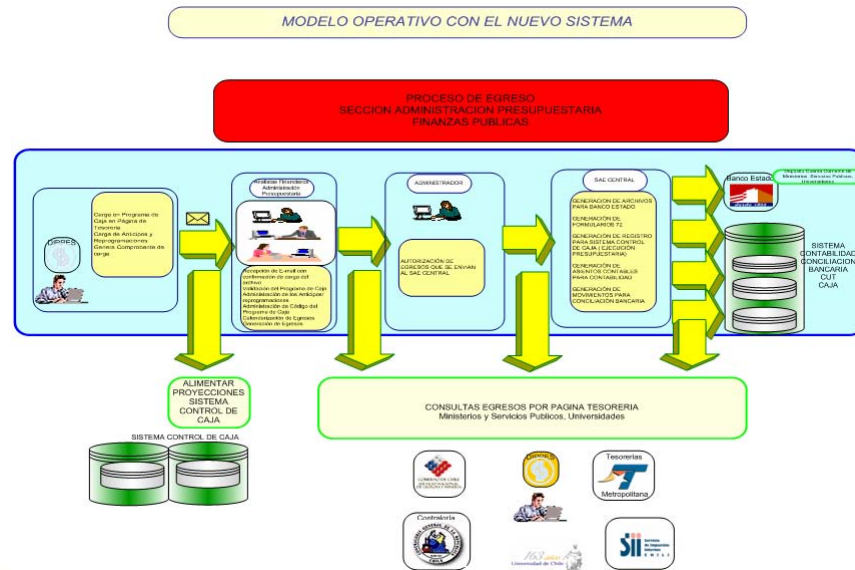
MODELO OPERATIVO CON EL NUEVO SISTEMA

PROCESO DE EGRESO
SECCION ADMINISTRACION PRESUPUESTARIA
FINANZAS PUBLICAS

DIPRES

Carga en Programa de Caja en Página de Tesorería
Carga de Anticipos y Reprogramaciones
Genera Comprobante de carga

Analistas Sección Administración Presupuestaria

Recepción de E-mail con confirmación de carga del archivo
Validación del Programa de Caja
Administración de los Anticipos/ reprogramaciones
Administración de Código del Programa de Caja
Calendarización de Egresos
Generación de Egresos

ADMINISTRADOR

AUTORIZACIÓN DE EGRESOS QUE SE ENVIAN AL SAE CENTRAL

SAE CENTRAL

GENERACION DE ARCHIVOS PARA BANCO ESTADO

GENERACION DE FORMULARIOS 72

GENERACION DE REGISTRO PARA SISTEMA CONTROL DE CAJA ( EJECUCION PRESUPUESTARIA)

GENERACION DE ASIENTOS CONTABLES PARA CONTABILIDAD

GENERACION DE MOVIMIENTOS PARA CONCILIACION BANCARIA

Banco Estado

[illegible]

SISTEMA CONTABILIDAD CONCILIACION BANCARIA CUT CAJA

ALIMENTAR PROYECCIONES SISTEMA CONTROL DE CAJA

SISTEMA CONTROL DE CAJA

CONSULTAS EGRESOS POR PAGINA TESORERIA
Ministerios y Servicios Publicos, Universidades

Tesorerías
Metropolitana

Contraloría

163 años
Universidad de Chile

SII